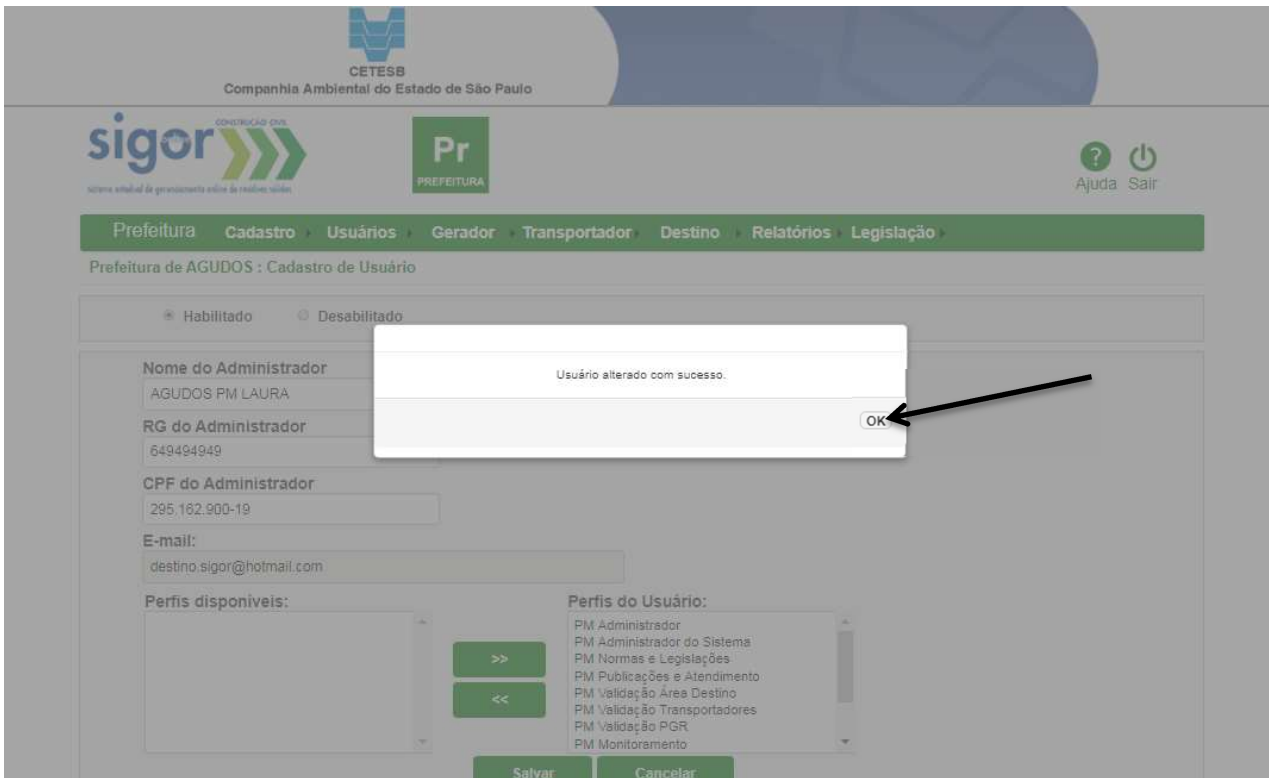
CETESB
Companhia Ambiental do Estado de São Paulo

sigor CONSTRUÇÃO CIVIL
sistema estadual de gerenciamento online de resíduos sólidos

Pr
PREFEITURA

Ajuda Sair

Prefeitura Cadastro Usuários Gerador Transportador Destino Relatórios Legislação

Prefeitura de AGUDOS : Cadastro de Usuário

Habilitado Desabilitado

Nome do Administrador
AGUDOS PM LAURA

RG do Administrador
649494949

CPF do Administrador
295.162.900-19

E-mail:
destino.sigor@hotmail.com

Perfis disponíveis:

Perfis do Usuário:
PM Administrador
PM Administrador do Sistema
PM Normas e Legislações
PM Publicações e Atendimento
PM Validação Área Destino
PM Validação Transportadores
PM Validação PGR
PM Monitoramento

>>
<<

Salvar Cancelar

Usuário alterado com sucesso.

OK